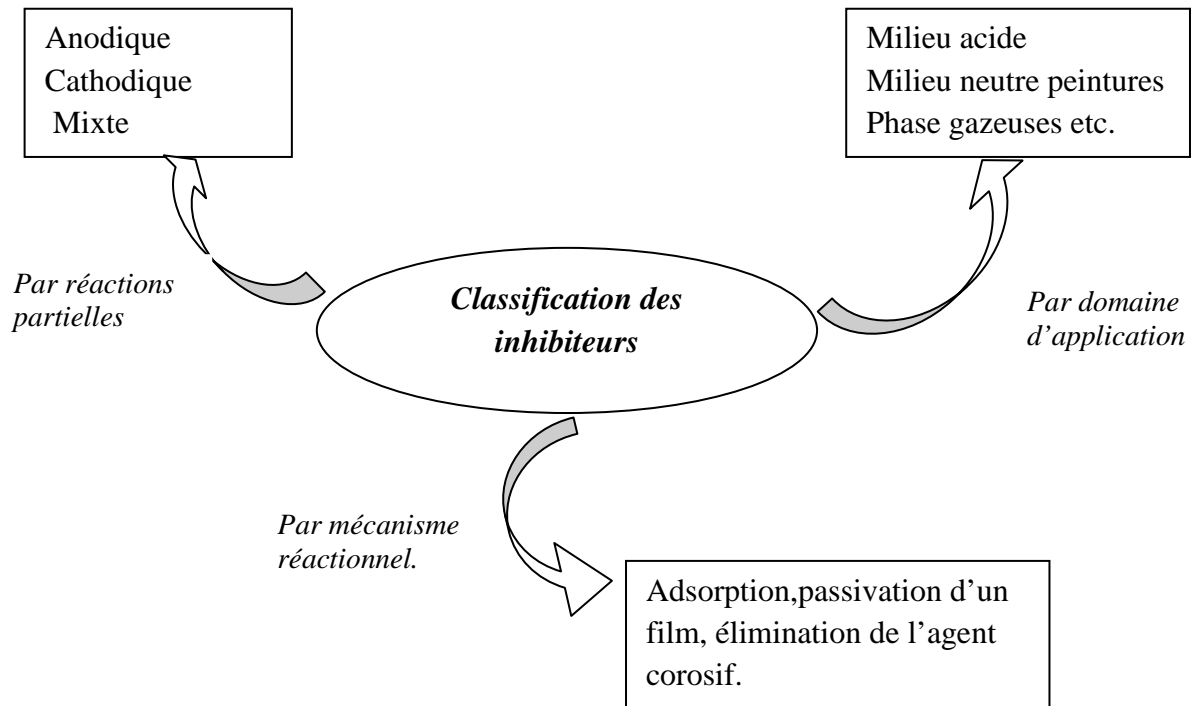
Anodique
Cathodique
Mixte

Milieu acide
Milieu neutre peintures
Phase gazeuses etc.

Par réactions partielles

Classification des inhibiteurs

Par domaine d'application

Par mécanisme réactionnel.

Adsorption,passivation d'un film, élimination de l'agent corosif.